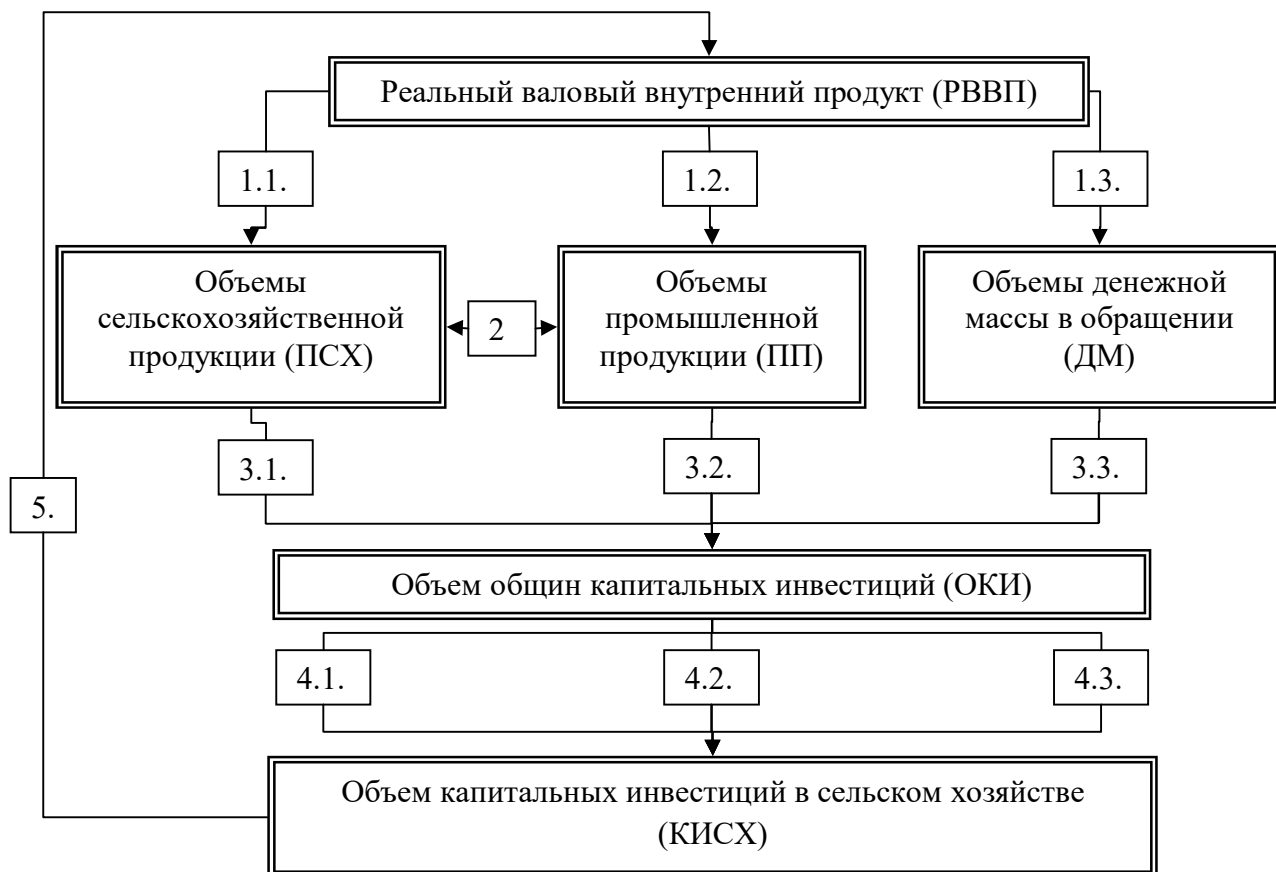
Реальный валовый внутренний продукт (РВВП)

1.1.

1.2.

1.3.

Объемы сельскохозяйственной продукции (ПСХ)

2

Объемы промышленной продукции (ПП)

Объемы денежной массы в обращении (ДМ)

3.1.

3.2.

3.3.

5.

Объем общин капитальных инвестиций (ОКИ)

4.1.

4.2.

4.3.

Объем капитальных инвестиций в сельском хозяйстве (КИСХ)